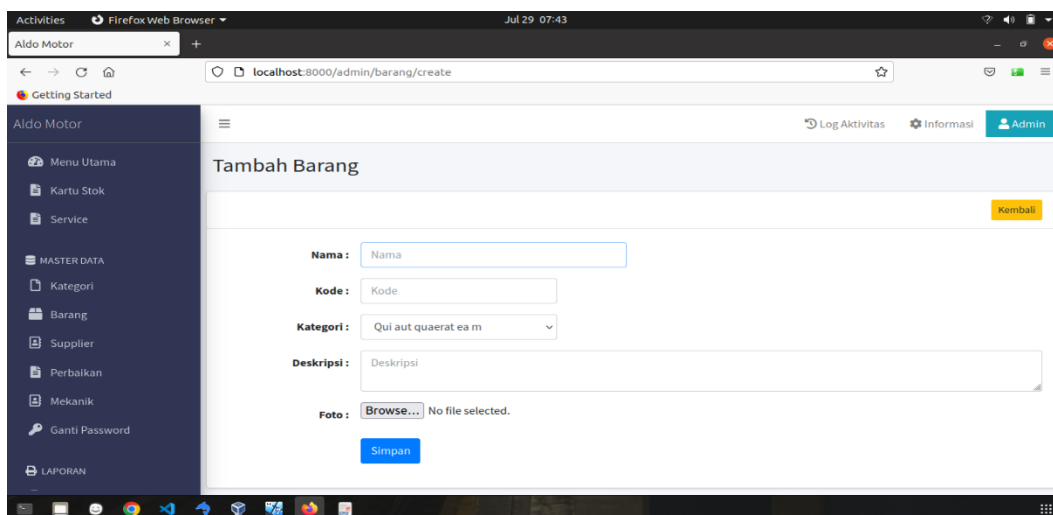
Activities Firefox Web Browser ▾ Jul 29 07:43

Aldo Motor ×

localhost:8000/admin/barang/create

Getting Started

Aldo Motor

Log Aktivitas Informasi Admin

Menu Utama
Kartu Stok
Service

MASTER DATA
Kategori
Barang
Supplier
Perbaikan
Mekanik
Ganti Password

LAPORAN

Tambah Barang

Kembali

Nama : Nama

Kode : Kode

Kategori : Qui aut quaerat ea m

Deskripsi : Deskripsi

Foto : Browse... No file selected.

Simpan